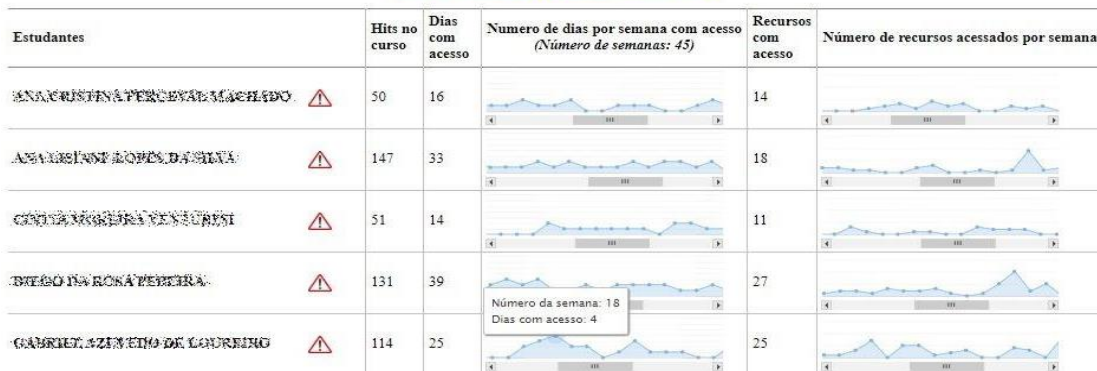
| Estudantes | | Hits no curso | Dias com acesso | Numero de dias por semana com acesso *(Número de semanas: 45)* | Recursos com acesso | Número de recursos acessados por semana |
|---|---|---|---|---|---|---|
| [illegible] | | 50 | 16 | | 14 | |
| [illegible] | | 147 | 33 | | 18 | |
| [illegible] | | 51 | 14 | | 11 | |
| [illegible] | | 131 | 39 | Número da semana: 18 Dias com acesso: 4 | 27 | |
| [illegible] | | 114 | 25 | | 25 | |